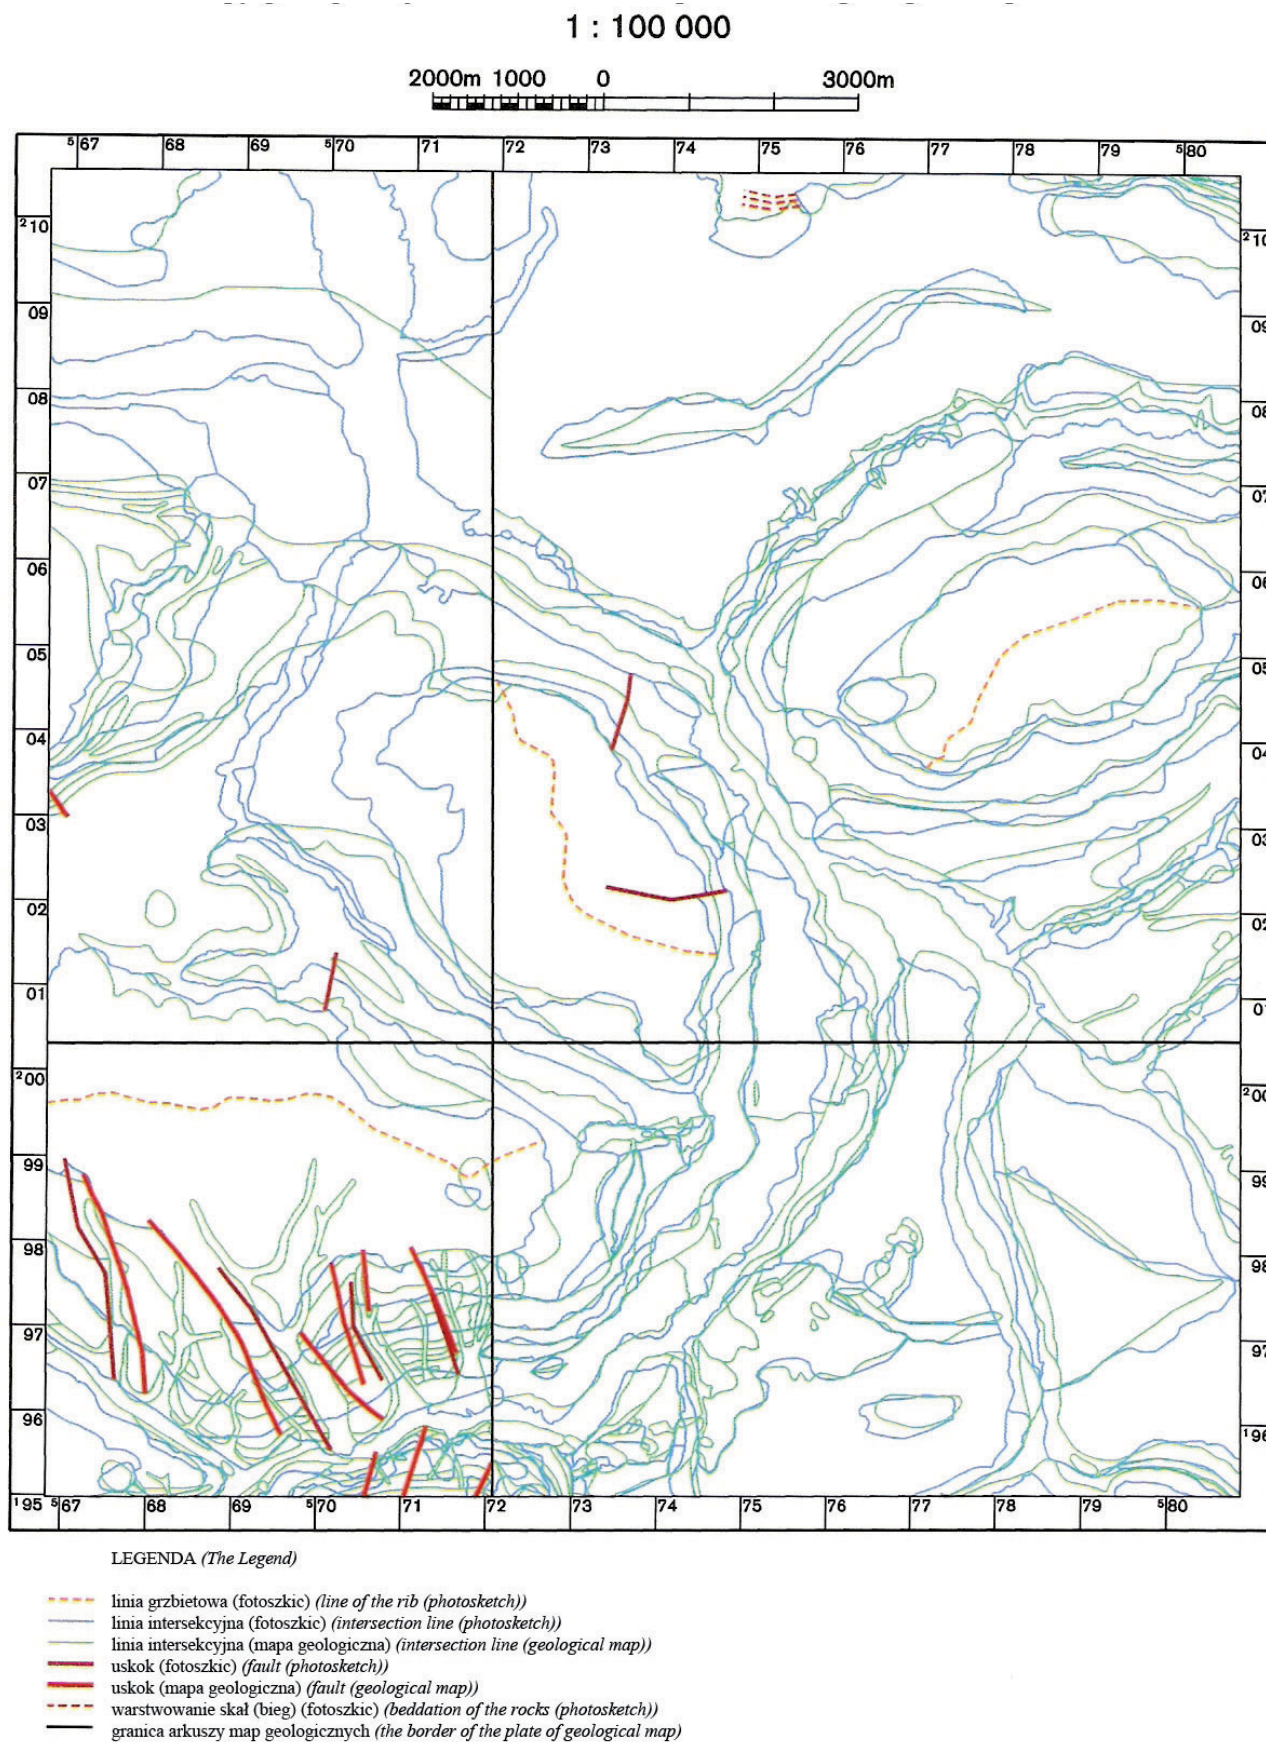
1 : 100 000

2000m 1000 0 3000m

$^5$67 68 69 $^5$70 71 72 73 74 75 76 77 78 79 $^5$80

$^2$10 09 08 07 06 05 04 03 02 01 $^2$00 99 98 97 96 $^1$95

$^2$10 09 08 07 06 05 04 03 02 01 $^2$00 99 98 97 $^1$96

$^5$67 68 69 $^5$70 71 72 73 74 75 76 77 78 79 $^5$80

LEGENDA (The Legend)

linia grzbietowa (fotoszkic) (line of the rib (photosketch))
linia intersekcyjna (fotoszkic) (intersection line (photosketch))
linia intersekcyjna (mapa geologiczna) (intersection line (geological map))
uskok (fotoszkic) (fault (photosketch))
uskok (mapa geologiczna) (fault (geological map))
warstwowanie skał (bieg) (fotoszkic) (beddation of the rocks (photosketch))
granica arkuszy map geologicznych (the border of the plate of geological map)